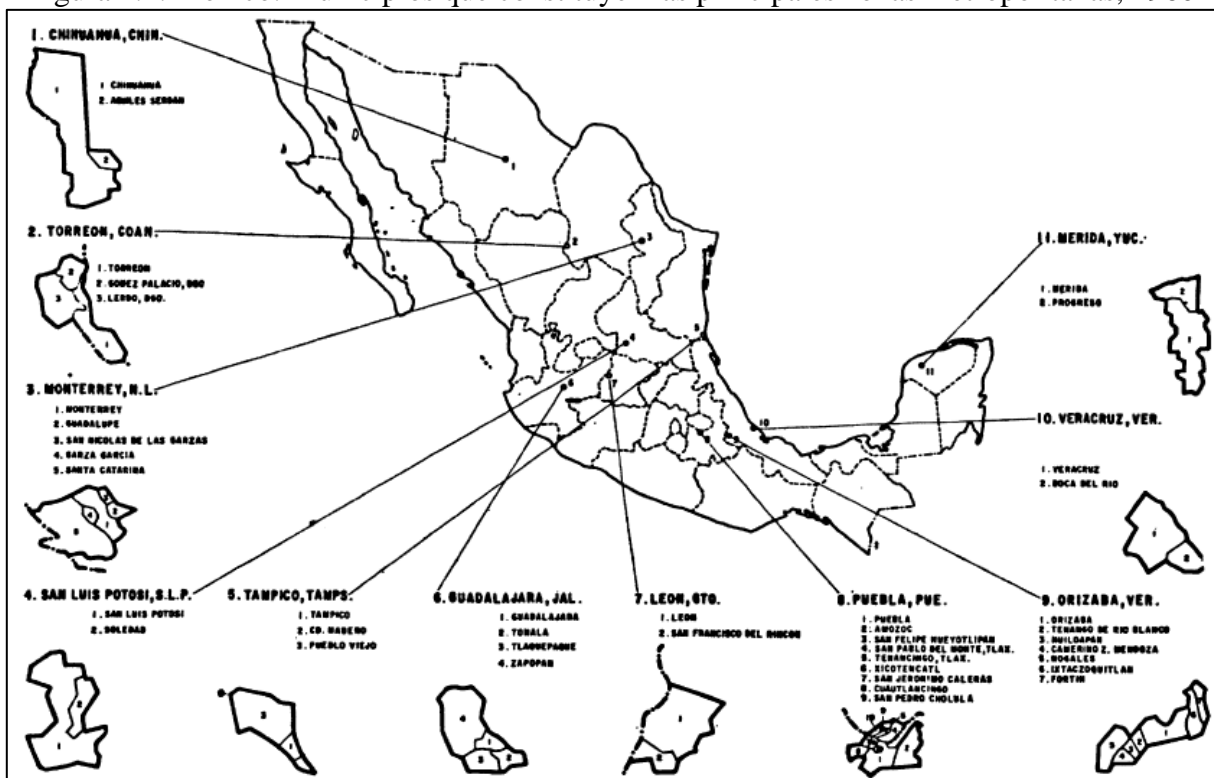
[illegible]

1. CHIHUAHUA, CHIH.
1 CHIHUAHUA
2. AQUILES SERDAN

2. TORREON, COAH.
1. TORREON
2. GOMEZ PALACIO, DGO
3. LERDO, DGO.

3. MONTERREY, N.L.
1. MONTERREY
2. GUADALUPE
3. SAN NICOLAS DE LAS GARZAS
4. GARZA GARCIA
5. SANTA CATARINA

4. SAN LUIS POTOSI, S.L.P.
1. SAN LUIS POTOSI
2. SOLEDAD

5. TAMPICO, TAMPS.
1. TAMPICO
2. CD. MADERO
3. PUEBLO VIEJO

6. GUADALAJARA, JAL.
1. GUADALAJARA
2. TONALA
3. TLAQUEPAQUE
4. ZAPOPAN

7. LEON, GTO.
1. LEON
2. SAN FRANCISCO DEL RINCON

8. PUEBLA, PUE.
1. PUEBLA
2. AMOZOC
3. SAN FELIPE HUEYOTLIPAN
4. SAN PABLO DEL MONTE, TLAX.
5. TENANCINGO, TLAX.
6. XICOTENCATL
7. SAN JERONIMO CALERAS
8. CUAUTLANCINGO
9. SAN PEDRO CHOLULA

9. ORIZABA, VER.
1. ORIZABA
2. TENANGO DE RIO BLANCO
3. HUILOAPAN
4. CAMERINO Z. MENDOZA
5. NOGALES
6. IXTACZOQUITLAN
7. FORTIN

10. VERACRUZ, VER.
1. VERACRUZ
2. BOCA DEL RIO

11. MERIDA, YUC.
1. MERIDA
2. PROGRESO